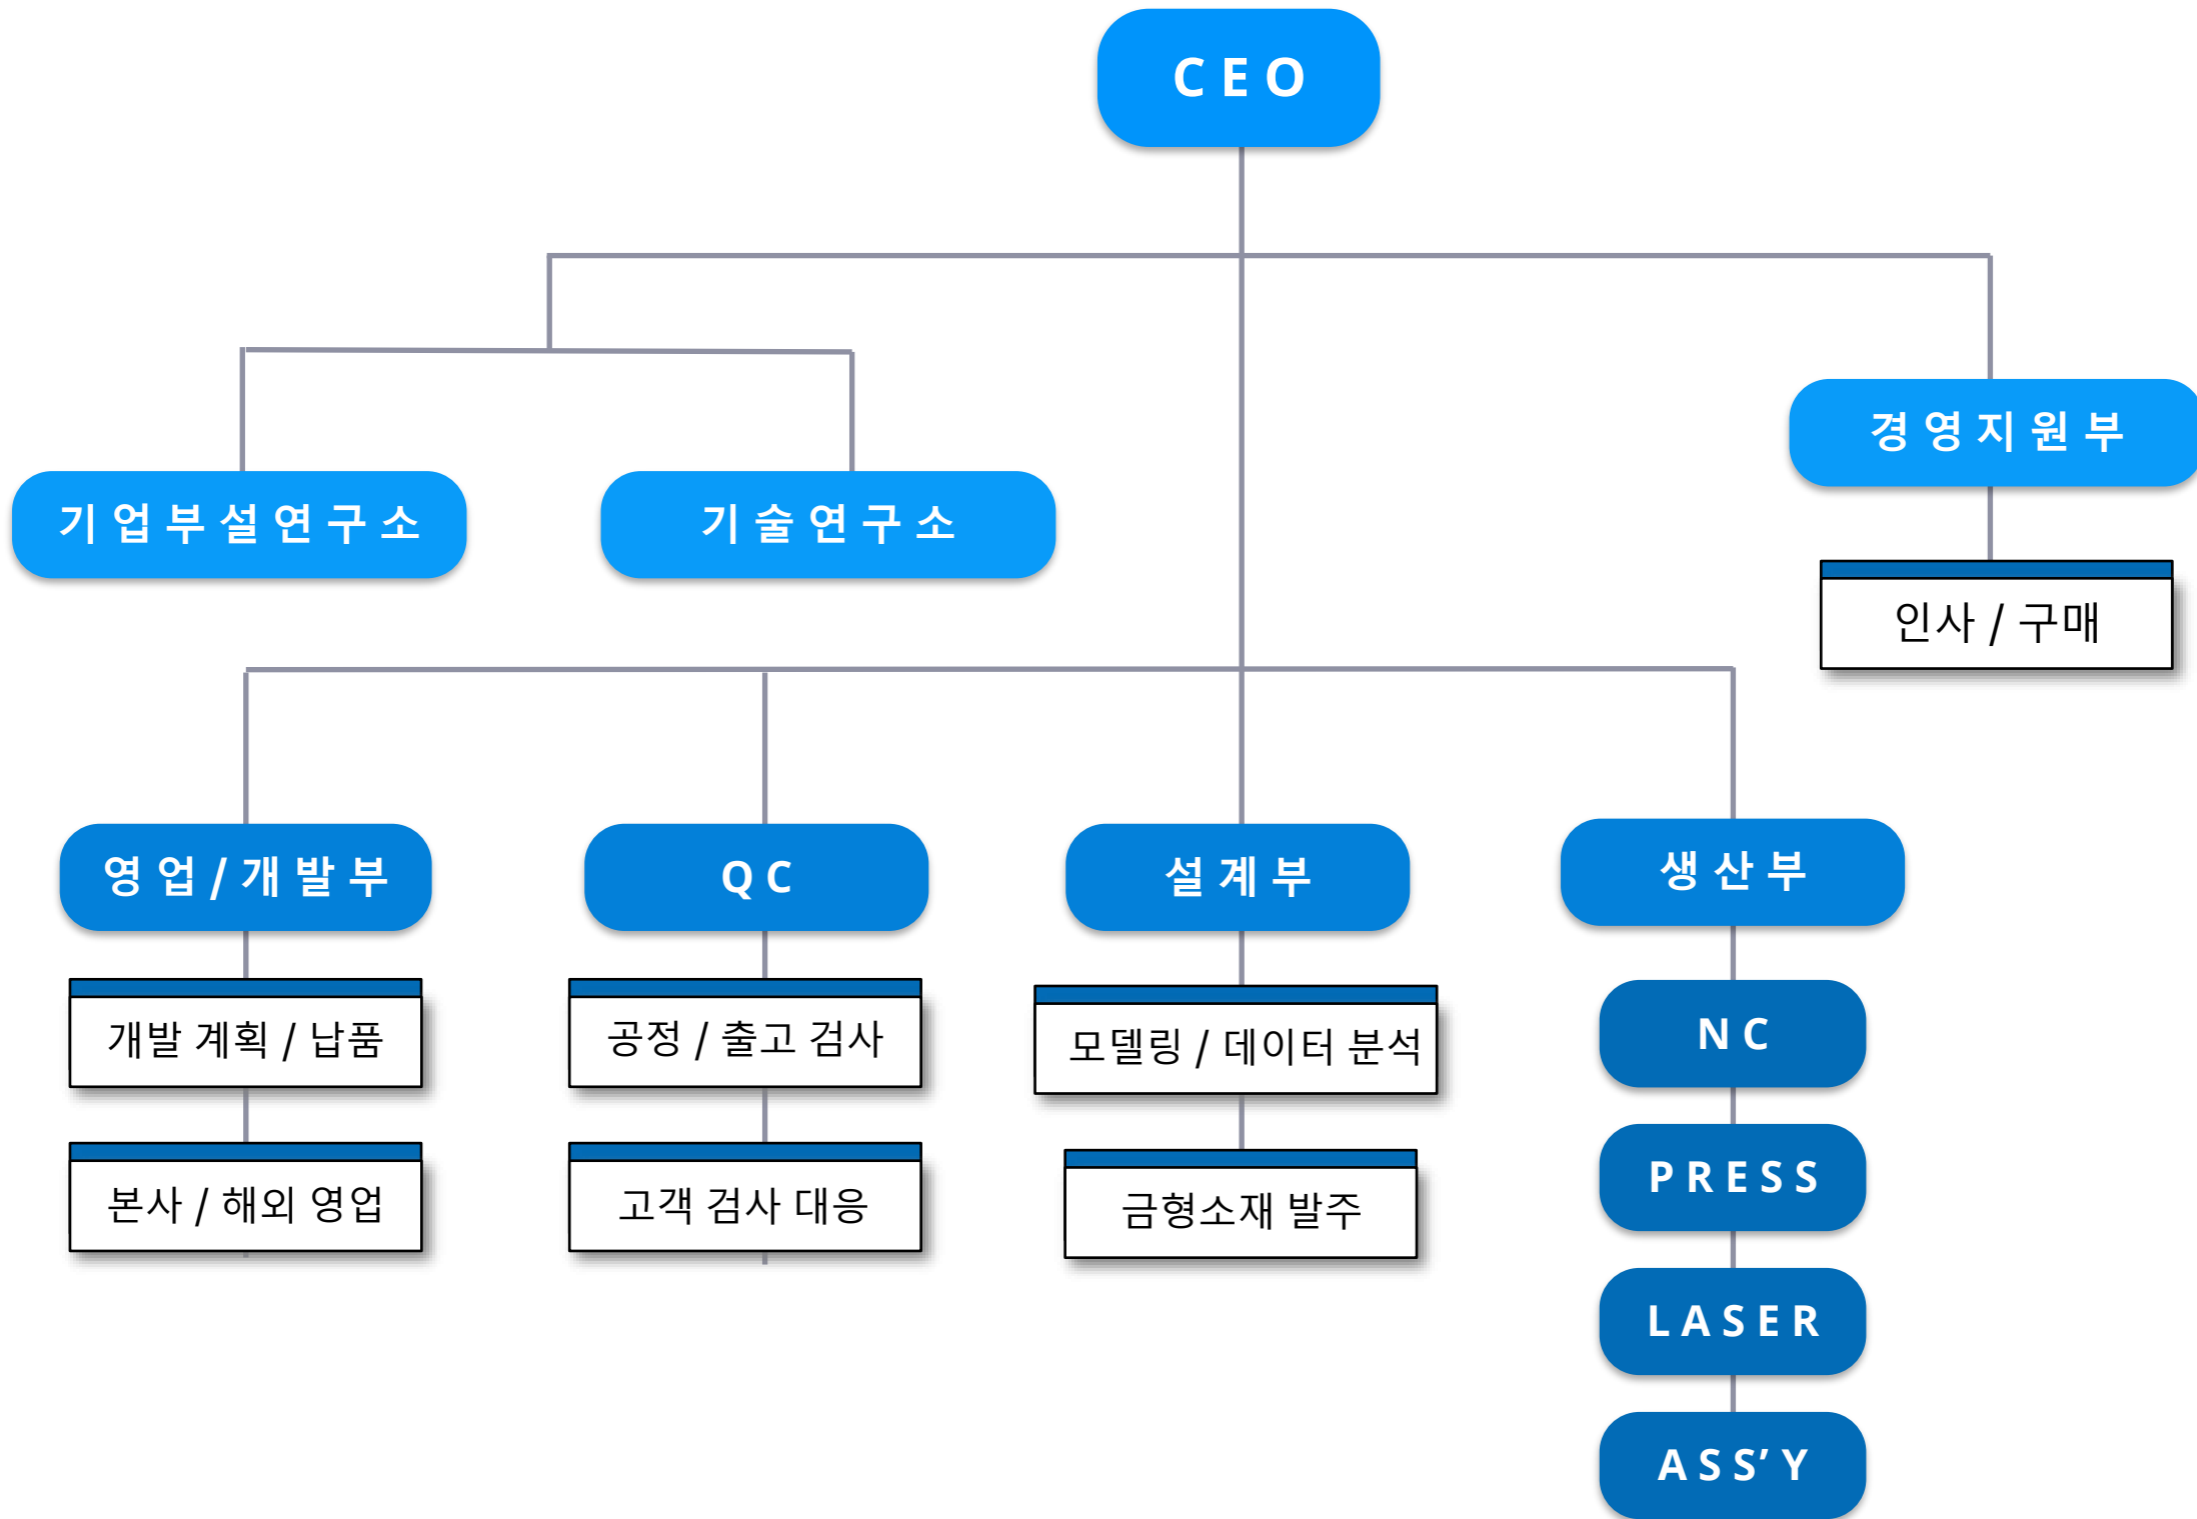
CEO

기업부설연구소

기술연구소

경영지원부

인사 / 구매

영업/개발부

개발 계획 / 납품

본사 / 해외 영업

QC

공정 / 출고 검사

고객 검사 대응

설계부

모델링 / 데이터 분석

금형소재 발주

생산부

NC

PRESS

LASER

ASS'Y